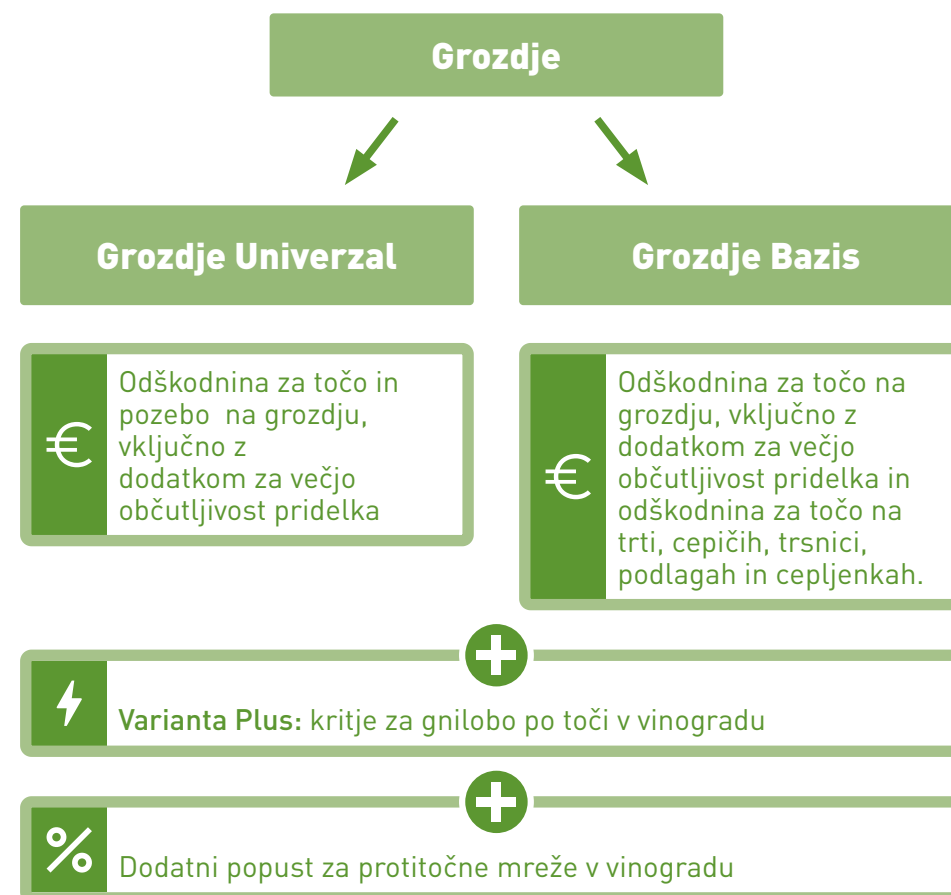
Grozdje

Grozdje Univerzal

Grozdje Bazis

€ Odškodnina za točo in pozebo na grozdju, vključno z dodatkom za večjo občutljivost pridelka

€ Odškodnina za točo na grozdju, vključno z dodatkom za večjo občutljivost pridelka in odškodnina za točo na trti, cepičih, trsnici, podlagah in cepljenkah.

Varianta Plus: kritje za gnilobo po toči v vinogradu

%

Dodatni popust za protitočne mreže v vinogradu